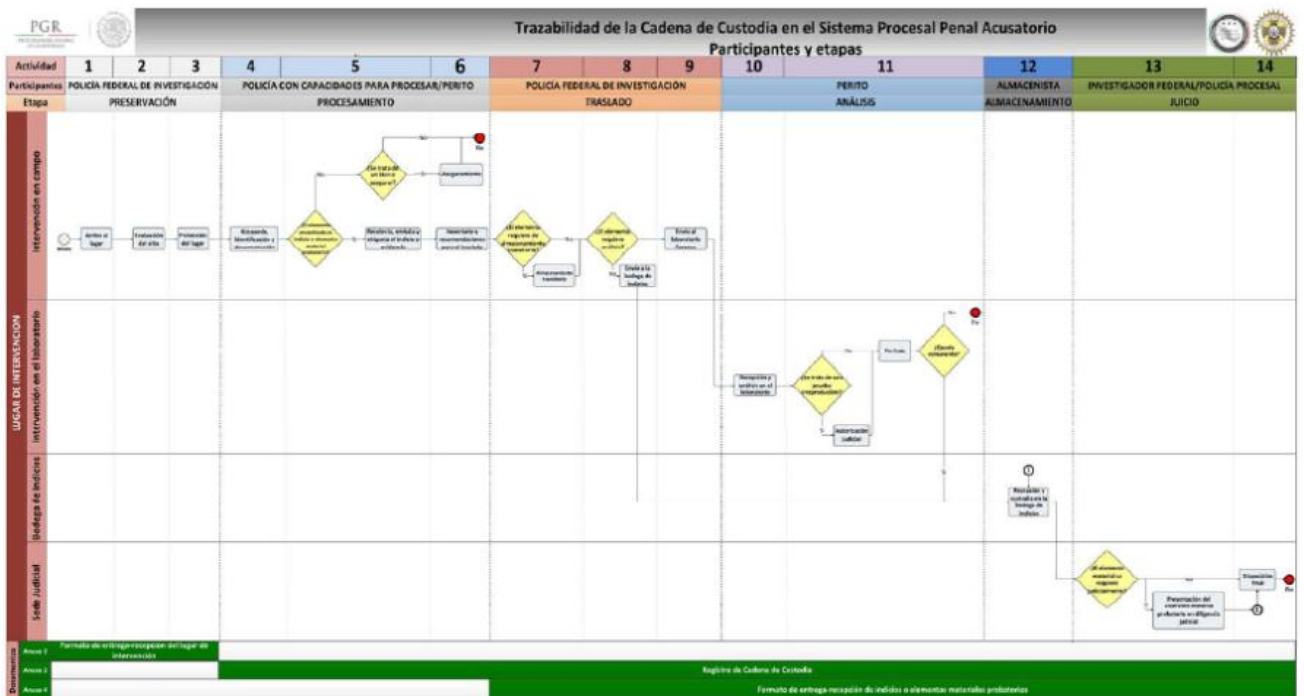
PGR

Trazabilidad de la Cadena de Custodia en el Sistema Procesal Penal Acusatorio
Participantes y etapas

| Actividad | 1 | 2 | 3 | 4 | 5 | 6 | 7 | 8 | 9 | 10 | 11 | 12 | 13 | 14 |
|---|---|---|---|---|---|---|---|---|---|---|---|---|---|---|
| Participantes | POLICÍA FEDERAL DE INVESTIGACIÓN | | | POLICÍA CON CAPACIDADES PARA PROCESAR/PERITO | | | POLICÍA FEDERAL DE INVESTIGACIÓN | | | PERITO | | ALMACENISTA | INVESTIGADOR FEDERAL/POLICÍA PROCESAL | |
| Etapa | PRESERVACIÓN | | | PROCESAMIENTO | | | TRASLADO | | | ANÁLISIS | | ALMACENAMIENTO | JUICIO | |

LUGAR DE INTERVENCIÓN
Intervención en campo
Intervención en el laboratorio
Bodega de indicios
Sede Judicial

Inicio
Arribo al lugar
Evaluación del sitio
Protección del lugar
Búsqueda, Identificación y documentación
¿El elemento encontrado es indicio o elemento material probatorio?
Recolección, embalaje y etiquetado el indicio o evidencia
Suministro y recomendaciones para el traslado
¿Se trata de un bien o parque?
Aseguramiento
No
Si
Fin
¿El elemento requiere de procesamiento o análisis?
Almacenamiento transitorio
¿El elemento requiere análisis?
Envío a la bodega de indicios
Envío al laboratorio forense
Recepción y análisis en el laboratorio
¿Se trata de una prueba irreproducible?
Autorización judicial
Pericial
¿Existe remanente?
Fin
Recepción y custodia en la bodega de indicios
¿El elemento material se requiere judicialmente?
Presentación del elemento material probatorio en diligencia judicial
Disposición final
Fin

Documentos
Anexo 1 Formato de entrega-recepción del lugar de intervención
Anexo 3 Registro de Cadena de Custodia
Anexo 4 Formato de entrega recepción de indicios o elementos materiales probatorios